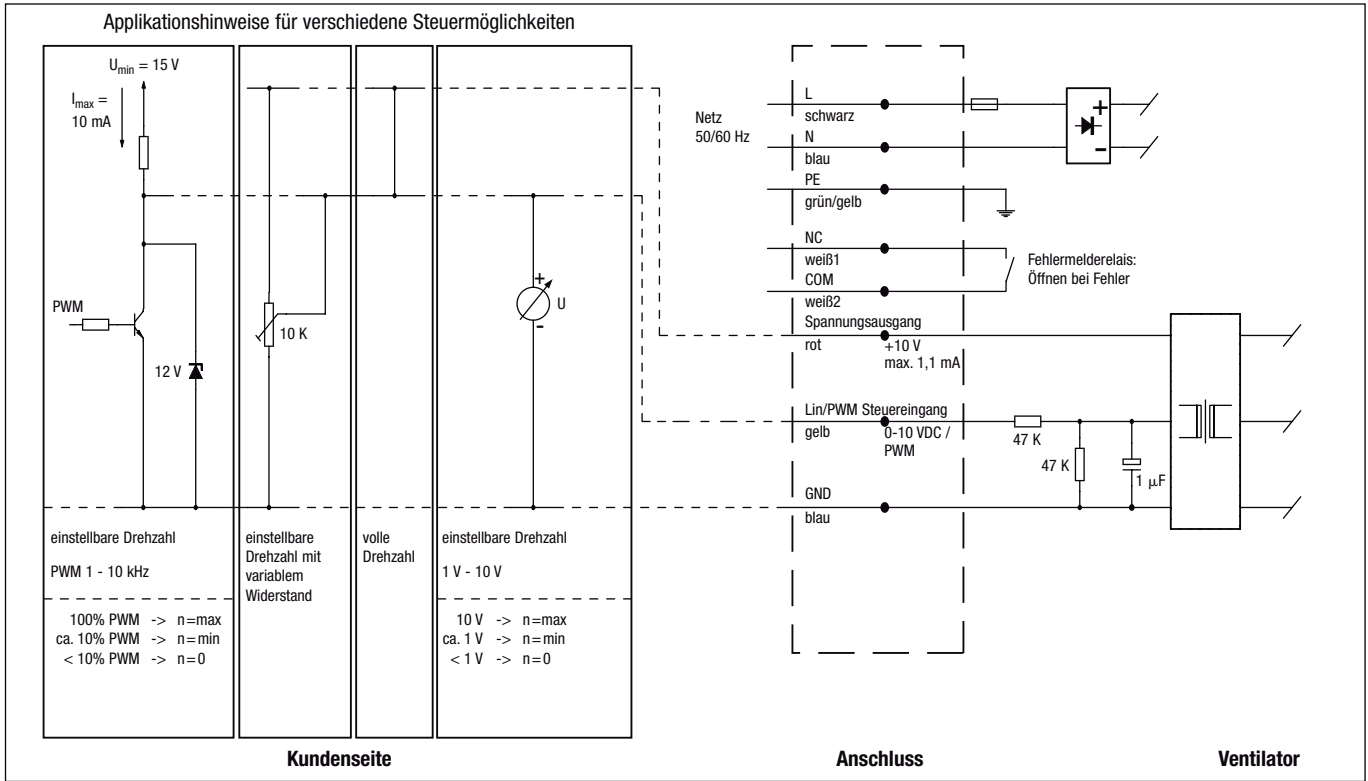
Applikationshinweise für verschiedene Steuermöglichkeiten

$U_{min}$ = 15 V

$I_{max}$ = 10 mA

PWM

12 V

10 K

U

einstellbare Drehzahl

PWM 1 - 10 kHz

100% PWM -> n=max
ca. 10% PWM -> n=min
< 10% PWM -> n=0

einstellbare Drehzahl mit variablem Widerstand

volle Drehzahl

einstellbare Drehzahl

1 V - 10 V

10 V -> n=max
ca. 1 V -> n=min
< 1 V -> n=0

Netz 50/60 Hz

L
schwarz
N
blau
PE
grün/gelb
NC
weiß1
COM
weiß2
Spannungsausgang
rot
+10 V
max. 1,1 mA
Lin/PWM Steuereingang
gelb
0-10 VDC / PWM
GND
blau

Fehlermelderelais: Öffnen bei Fehler

47 K

47 K

1 µF

Kundenseite

Anschluss

Ventilator